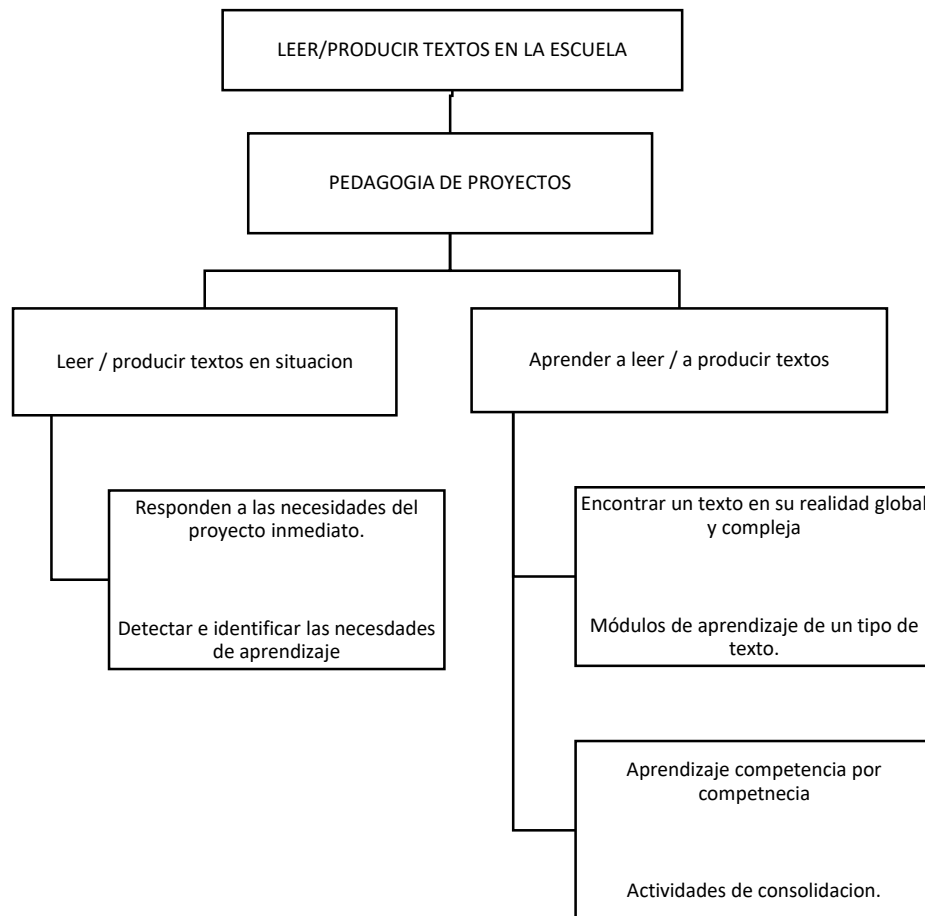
LEER/PRODUCIR TEXTOS EN LA ESCUELA

PEDAGOGIA DE PROYECTOS

Leer / producir textos en situacion

Aprender a leer / a producir textos

Responden a las necesidades del proyecto inmediato.

Detectar e identificar las necesdades de aprendizaje

Encontrar un texto en su realidad global y compleja

Módulos de aprendizaje de un tipo de texto.

Aprendizaje competencia por competnecia

Actividades de consolidacion.